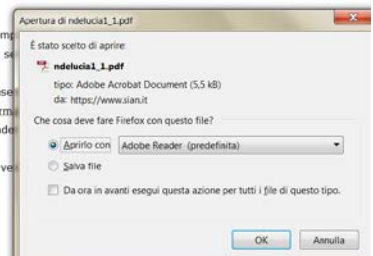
Apertura di ndelucia1_1.pdf

È stato scelto di aprire:

ndelucia1_1.pdf

tipo: Adobe Acrobat Document (5,5 kB)

da: https://www.sian.it

Che cosa deve fare Firefox con questo file?

Aprirlo con Adobe Reader (predefinita)

Salva file

Da ora in avanti esegui questa azione per tutti i file di questo tipo.

OK Annulla

mp
se
se
rm
ade
ve